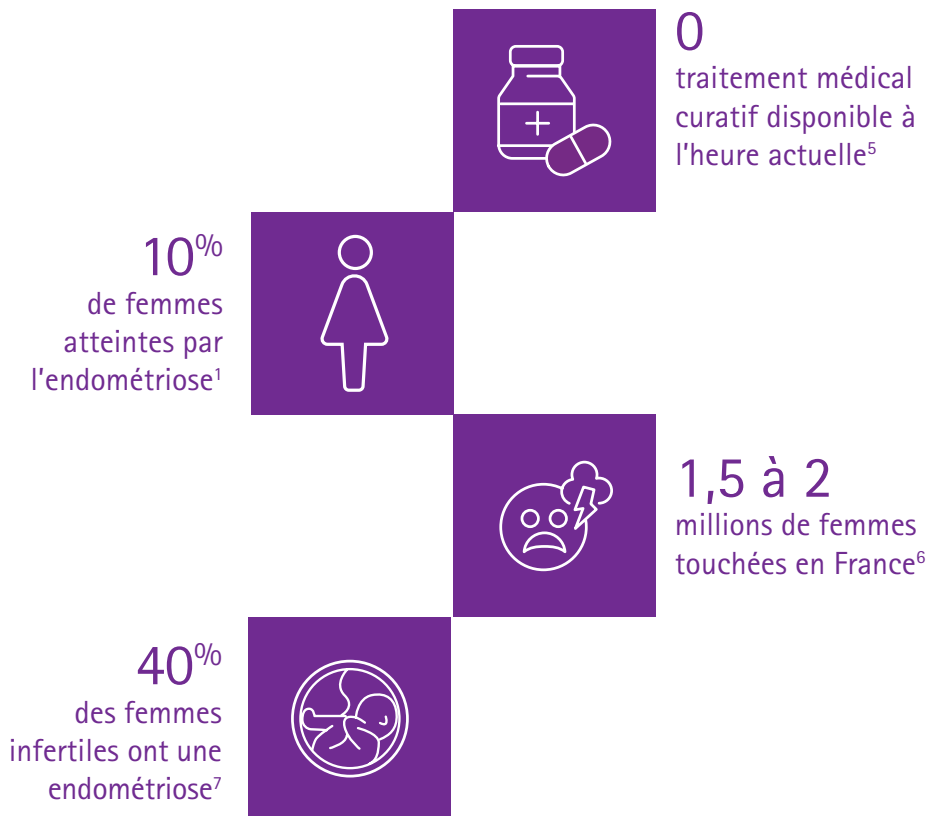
0
traitement médical curatif disponible à l'heure actuelle$^{5}$

10%
de femmes atteintes par l'endométriose$^{1}$

1,5 à 2
millions de femmes touchées en France$^{6}$

40%
des femmes infertiles ont une endométriose$^{7}$